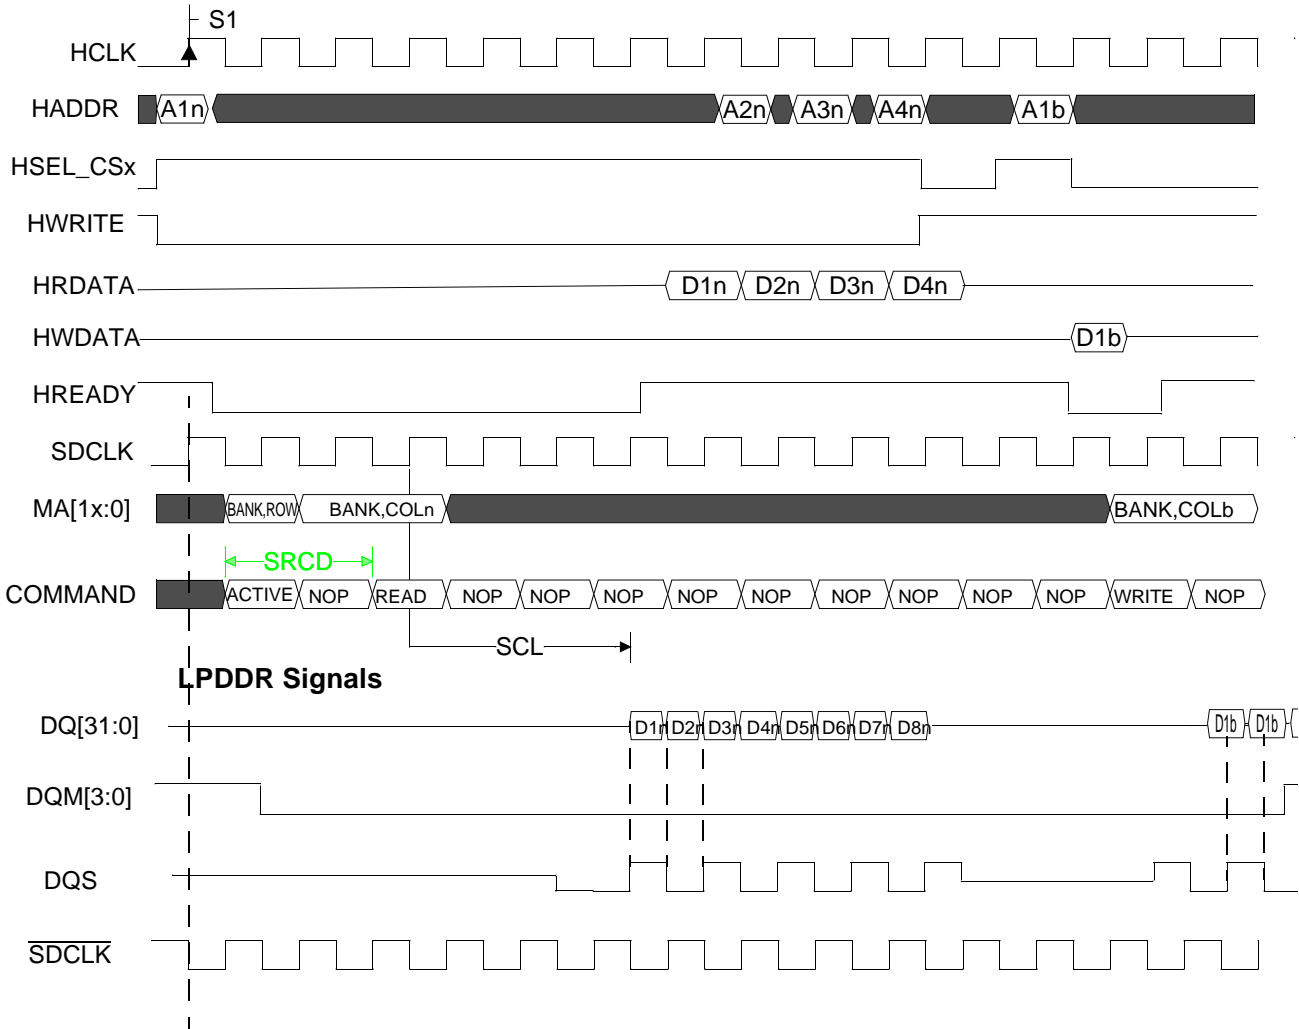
S1

HCLK

HADDR A1n A2n A3n A4n A1b

HSEL_CSx

HWRITE

HRDATA D1n D2n D3n D4n

HWDATA D1b

HREADY

SDCLK

MA[1x:0] BANK,ROW BANK,COLn BANK,COLb

SRCD

COMMAND ACTIVE NOP READ NOP NOP NOP NOP NOP NOP NOP NOP NOP WRITE NOP

SCL

LPDDR Signals

DQ[31:0] D1n D2n D3n D4n D5n D6n D7n D8n D1b D1b

DQM[3:0]

DQS

$\overline{SDCLK}$